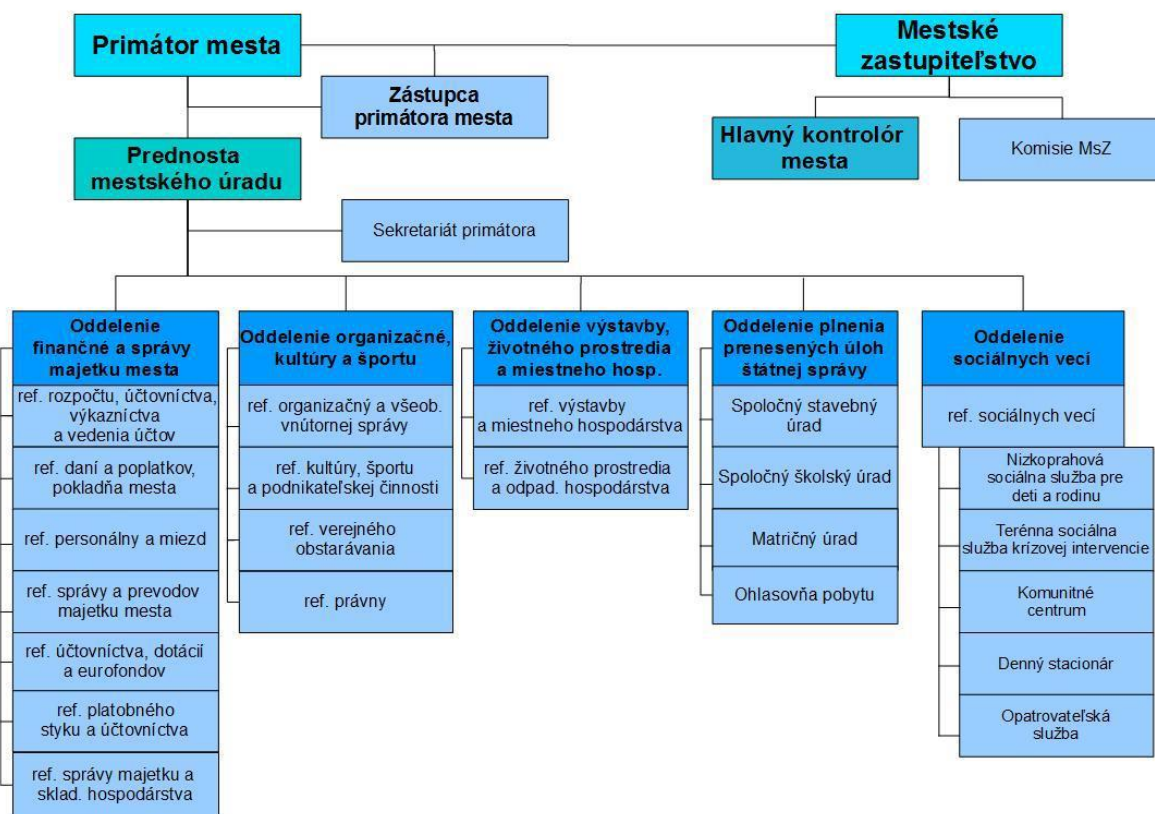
Primátor mesta

Mestské zastupiteľstvo

Zástupca primátora mesta

Hlavný kontrolór mesta

Komisie MsZ

Prednosta mestského úradu

Sekretariát primátora

Oddelenie finančné a správy majetku mesta

ref. rozpočtu, účtovníctva, výkazníctva a vedenia účtov

ref. daní a poplatkov, pokladňa mesta

ref. personálny a miezd

ref. správy a prevodov majetku mesta

ref. účtovníctva, dotácií a eurofondov

ref. platobného styku a účtovníctva

ref. správy majetku a sklad. hospodárstva

Oddelenie organizačné, kultúry a športu

ref. organizačný a všeob. vnútornej správy

ref. kultúry, športu a podnikateľskej činnosti

ref. verejného obstarávania

ref. právny

Oddelenie výstavby, životného prostredia a miestneho hosp.

ref. výstavby a miestneho hospodárstva

ref. životného prostredia a odpad. hospodárstva

Oddelenie plnenia prenesených úloh štátnej správy

Spoločný stavebný úrad

Spoločný školský úrad

Matričný úrad

Ohlasovňa pobytu

Oddelenie sociálnych vecí

ref. sociálnych vecí

Nízkoprahová sociálna služba pre deti a rodinu

Terénna sociálna služba krízovej intervencie

Komunitné centrum

Denný stacionár

Opatrovateľská služba